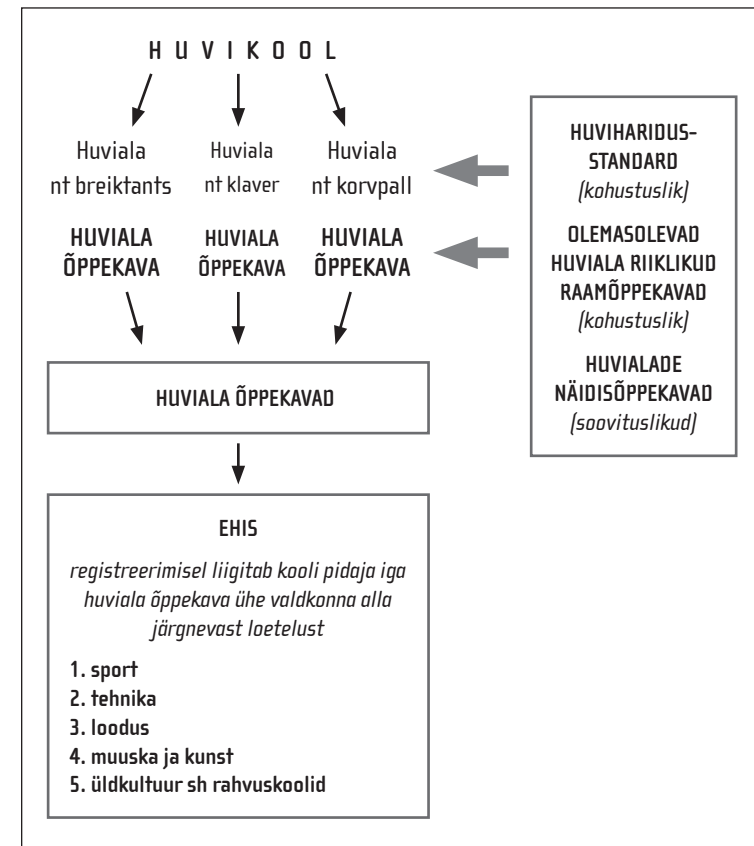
H U V I K O O L

Huviala
nt breiktants

Huviala
nt klaver

Huviala
nt korvpall

HUVIALA ÕPPEKAVA

HUVIALA ÕPPEKAVA

HUVIALA ÕPPEKAVA

HUVIHARIDUSSTANDARD
(kohustuslik)

OLEMASOLEVAD HUVIALA RIIKLIKUD RAAMÕPPEKAVAD
(kohustuslik)

HUVIALADE NÄIDISÕPPEKAVAD
(soovituslikud)

HUVIALA ÕPPEKAVAD

EHIS

registreerimisel liigitab kooli pidaja iga huviala õppekava ühe valdkonna alla järgnevast loetelust

1. sport
2. tehnika
3. loodus
4. muuska ja kunst
5. üldkultuur sh rahvuskoolid